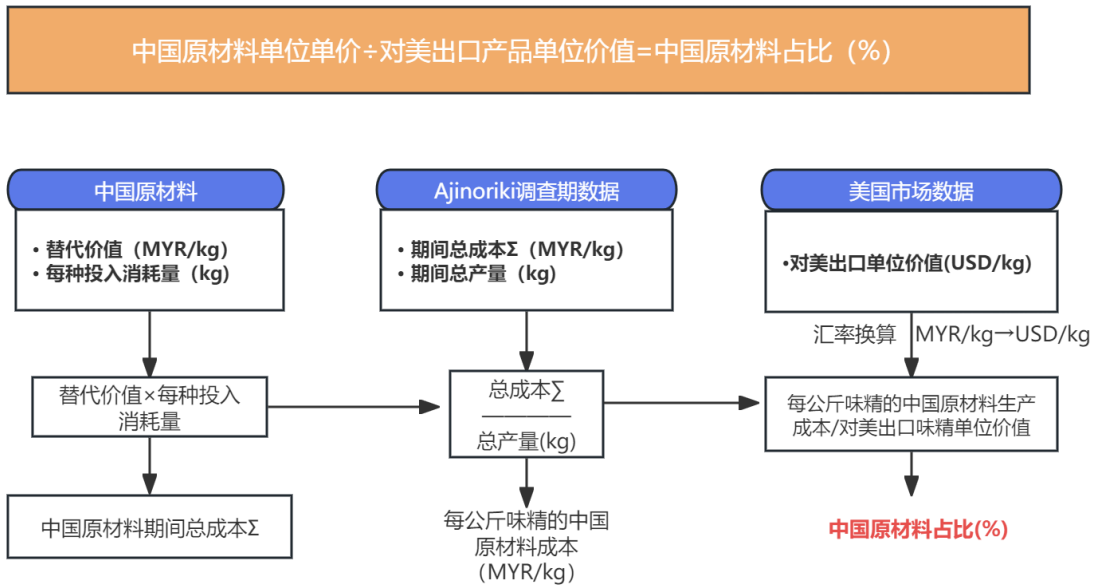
中国原材料单位单价÷对美出口产品单位价值=中国原材料占比（%）

中国原材料

• 替代价值（MYR/kg）
• 每种投入消耗量（kg）

Ajinoriki调查期数据

• 期间总成本Σ（MYR/kg）
• 期间总产量（kg）

美国市场数据

•对美出口单位价值(USD/kg)

汇率换算 MYR/kg→USD/kg

替代价值×每种投入消耗量

$\frac{总成本\Sigma}{总产量(kg)}$

每公斤味精的中国原材料生产成本/对美出口味精单位价值

中国原材料期间总成本Σ

每公斤味精的中国原材料成本（MYR/kg）

中国原材料占比(%)